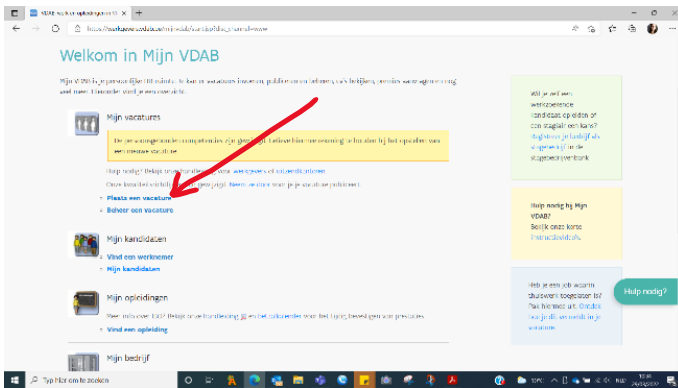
VDAB werkgevers Mijn VDAB

https://werkgevers.vdab.be/mijnvdab/...

Welkom in Mijn VDAB

Mijn VDAB is je persoonlijke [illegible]. Je kan er vacatures invoeren, publiceren en beheren, cv's bekijken, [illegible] waar je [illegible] wat meer. Hieronder vind je een overzicht.

Mijn vacatures

De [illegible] competenties zijn gewijzigd. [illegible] bij het opstellen van een nieuwe vacature.

Hulp nodig? Bekijk onze handleiding voor werkgevers of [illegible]

Onze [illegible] Neem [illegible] voor je je vacature publiceert.

Plaats een vacature

Beheer een vacature

Mijn kandidaten

Vind een werknemer

Mijn kandidaten

Mijn opleidingen

Meer info over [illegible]? Bekijk onze handleiding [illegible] voor het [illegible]

Vind een opleiding

Mijn bedrijf

Wil je wel een werkzoekende kandidaat op elders of een stagiair ontvangen? Registreer je bedrijf als stagebedrijf in de stagebedrijvenbank

Hulp nodig bij Mijn VDAB? Bekijk onze korte instructievideo's.

Heb je een job waarin duurzaam werk toegelaten is? Pas hier een uit. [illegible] in je vacature.

Hulp nodig?

Typ hier om te zoeken

10°C

NLD